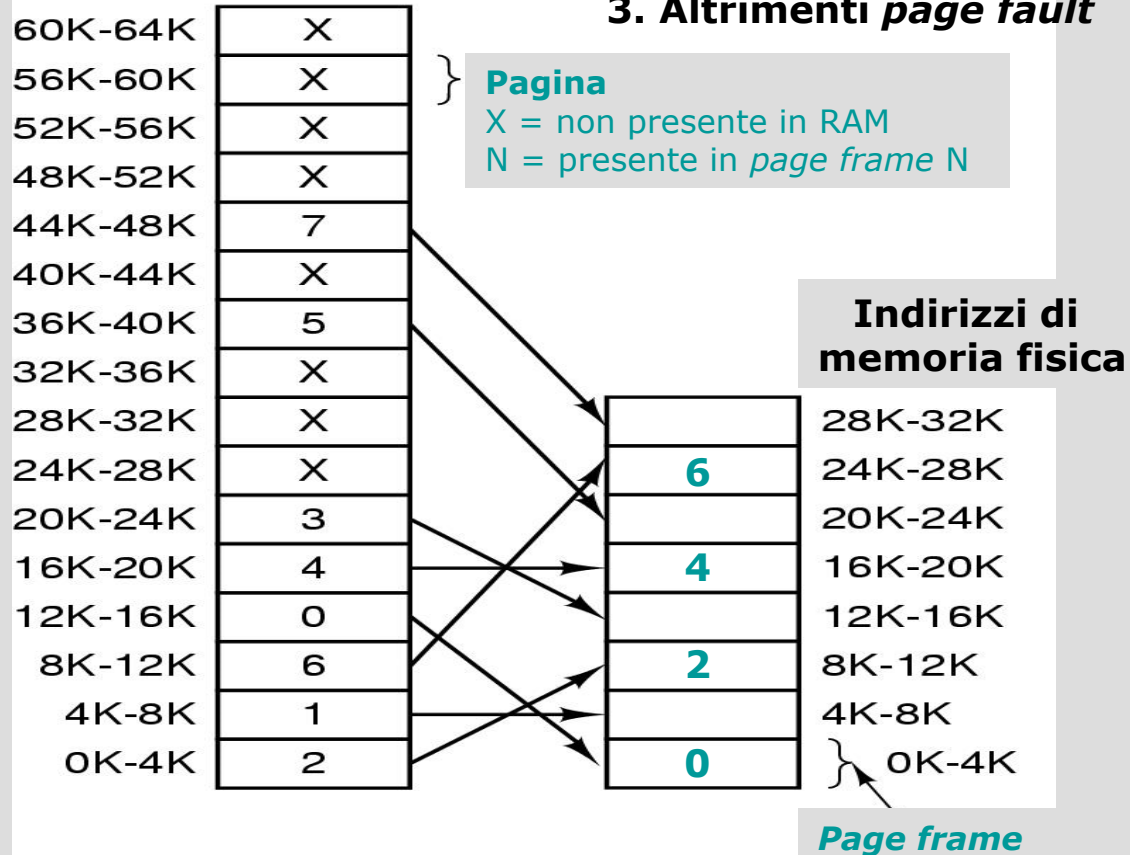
3. Altrimenti *page fault*

| 60K-64K | X |
|---|---|
| 56K-60K | X |
| 52K-56K | X |
| 48K-52K | X |
| 44K-48K | 7 |
| 40K-44K | X |
| 36K-40K | 5 |
| 32K-36K | X |
| 28K-32K | X |
| 24K-28K | X |
| 20K-24K | 3 |
| 16K-20K | 4 |
| 12K-16K | 0 |
| 8K-12K | 6 |
| 4K-8K | 1 |
| 0K-4K | 2 |

**Pagina**
X = non presente in RAM
N = presente in *page frame* N

**Indirizzi di memoria fisica**

| | |
|---|---|
| | 28K-32K |
| 6 | 24K-28K |
| | 20K-24K |
| 4 | 16K-20K |
| | 12K-16K |
| 2 | 8K-12K |
| | 4K-8K |
| 0 | 0K-4K |

*Page frame*